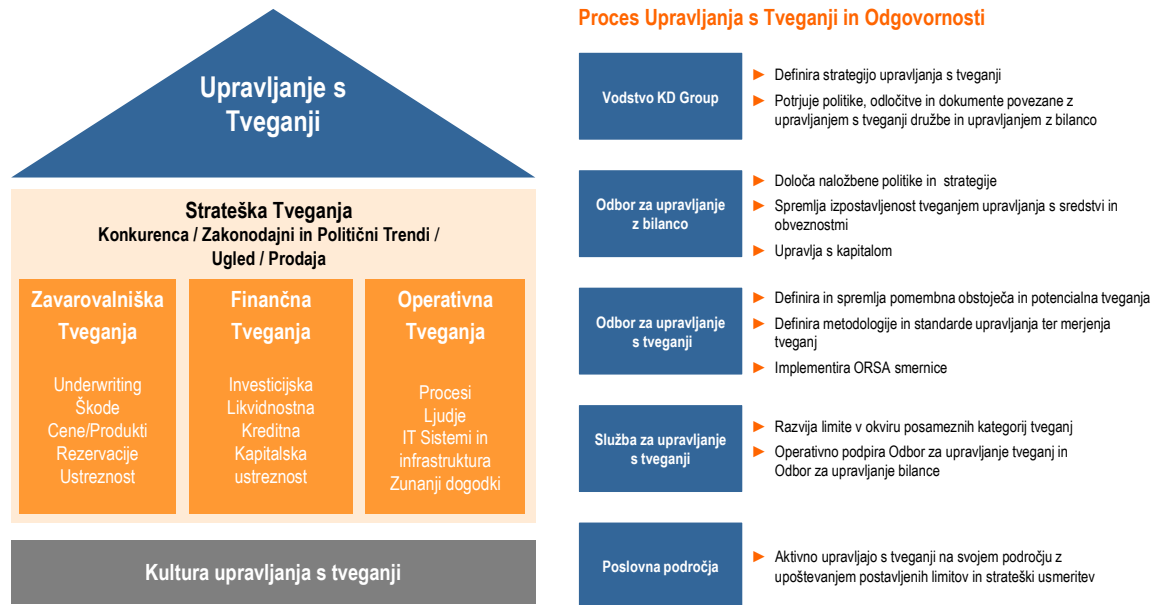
Upravljanje s Tveganji

Strateška Tveganja
Konkurenca / Zakonodajni in Politični Trendi / Ugled / Prodaja

Zavarovalniška Tveganja

Underwriting
Škode
Cene/Produkti
Rezervacije
Ustreznost

Finančna Tveganja

Investicijska
Likvidnostna
Kreditna
Kapitalska ustreznost

Operativna Tveganja

Procesi
Ljudje
IT Sistemi in infrastruktura
Zunanji dogodki

Kultura upravljanja s tveganji

Proces Upravljanja s Tveganji in Odgovornosti

Vodstvo KD Group

► Definira strategijo upravljanja s tveganji
► Potrjuje politike, odločitve in dokumente povezane z upravljanjem s tveganji družbe in upravljanjem z bilanco

Odbor za upravljanje z bilanco

► Določa naložbene politike in strategije
► Spremlja izpostavljenost tveganjem upravljanja s sredstvi in obveznostmi
► Upravlja s kapitalom

Odbor za upravljanje s tveganji

► Definira in spremlja pomembna obstoječa in potencialna tveganja
► Definira metodologije in standarde upravljanja ter merjenja tveganj
► Implementira ORSA smernice

Služba za upravljanje s tveganji

► Razvija limite v okviru posameznih kategorij tveganj
► Operativno podpira Odbor za upravljanje tveganj in Odbor za upravljanje bilance

Poslovna področja

► Aktivno upravljajo s tveganji na svojem področju z upoštevanjem postavljenih limitov in strateški usmeritev